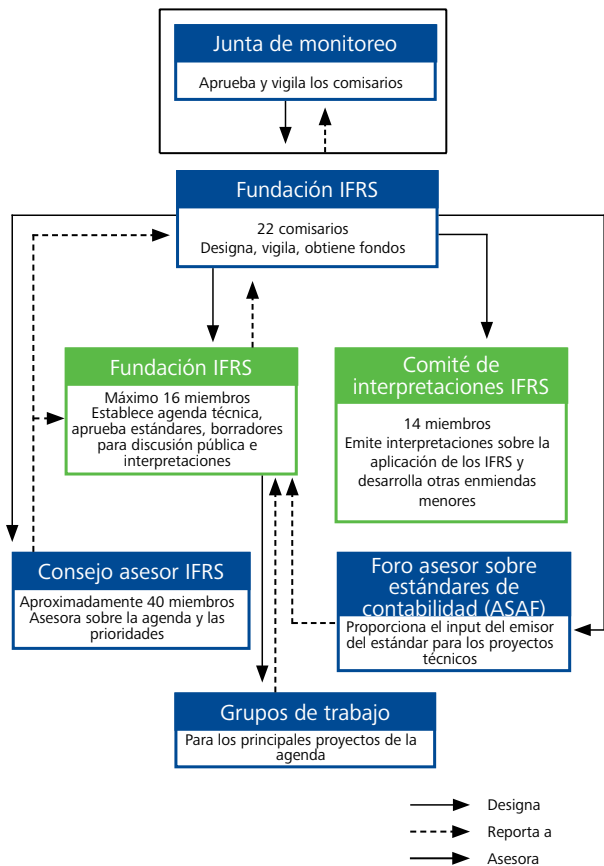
Junta de monitoreo
Aprueba y vigila los comisarios

Fundación IFRS
22 comisarios
Designa, vigila, obtiene fondos

Fundación IFRS
Máximo 16 miembros
Establece agenda técnica, aprueba estándares, borradores para discusión pública e interpretaciones

Comité de interpretaciones IFRS
14 miembros
Emite interpretaciones sobre la aplicación de los IFRS y desarrolla otras enmiendas menores

Consejo asesor IFRS
Aproximadamente 40 miembros
Asesora sobre la agenda y las prioridades

Foro asesor sobre estándares de contabilidad (ASAF)
Proporciona el input del emisor del estándar para los proyectos técnicos

Grupos de trabajo
Para los principales proyectos de la agenda

Designa
Reporta a
Asesora